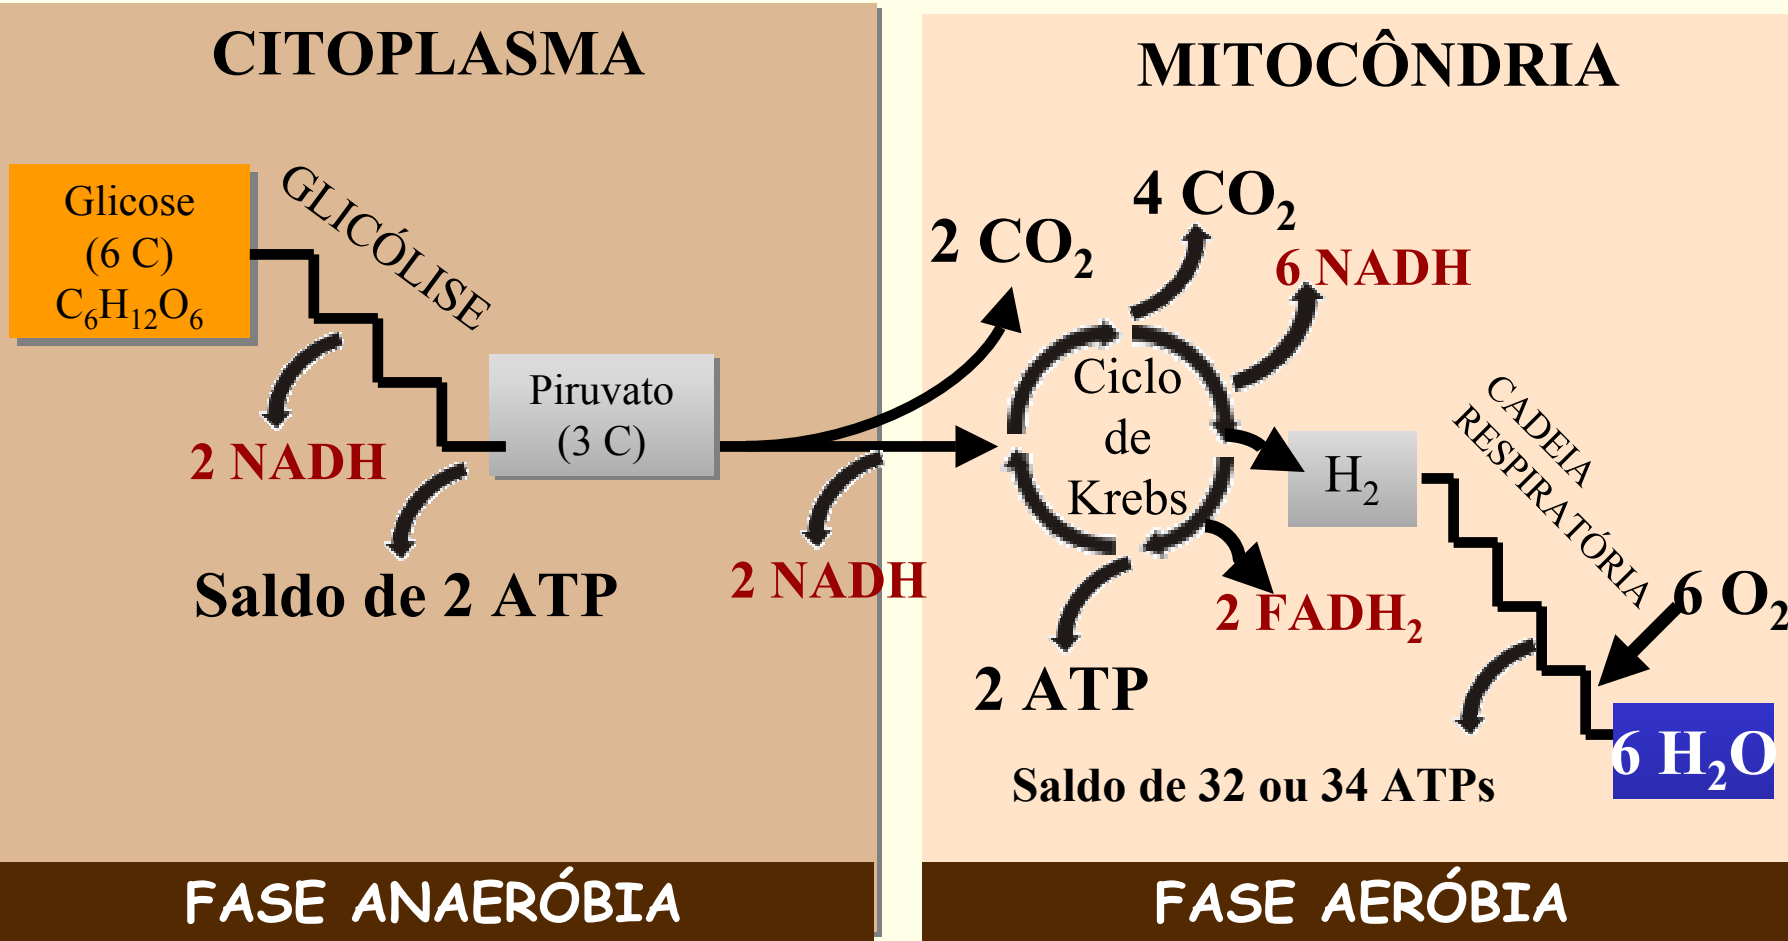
CITOPLASMA

Glicose
(6 C)
$C_6H_{12}O_6$

GLICÓLISE

Piruvato
(3 C)

2 NADH

Saldo de 2 ATP

2 NADH

MITOCÔNDRIA

2 $CO_2$

4 $CO_2$

6 NADH

Ciclo
de
Krebs

$H_2$

CADEIA RESPIRATÓRIA

6 $O_2$

2 $FADH_2$

2 ATP

6 $H_2O$

Saldo de 32 ou 34 ATPs

FASE ANAERÓBIA

FASE AERÓBIA